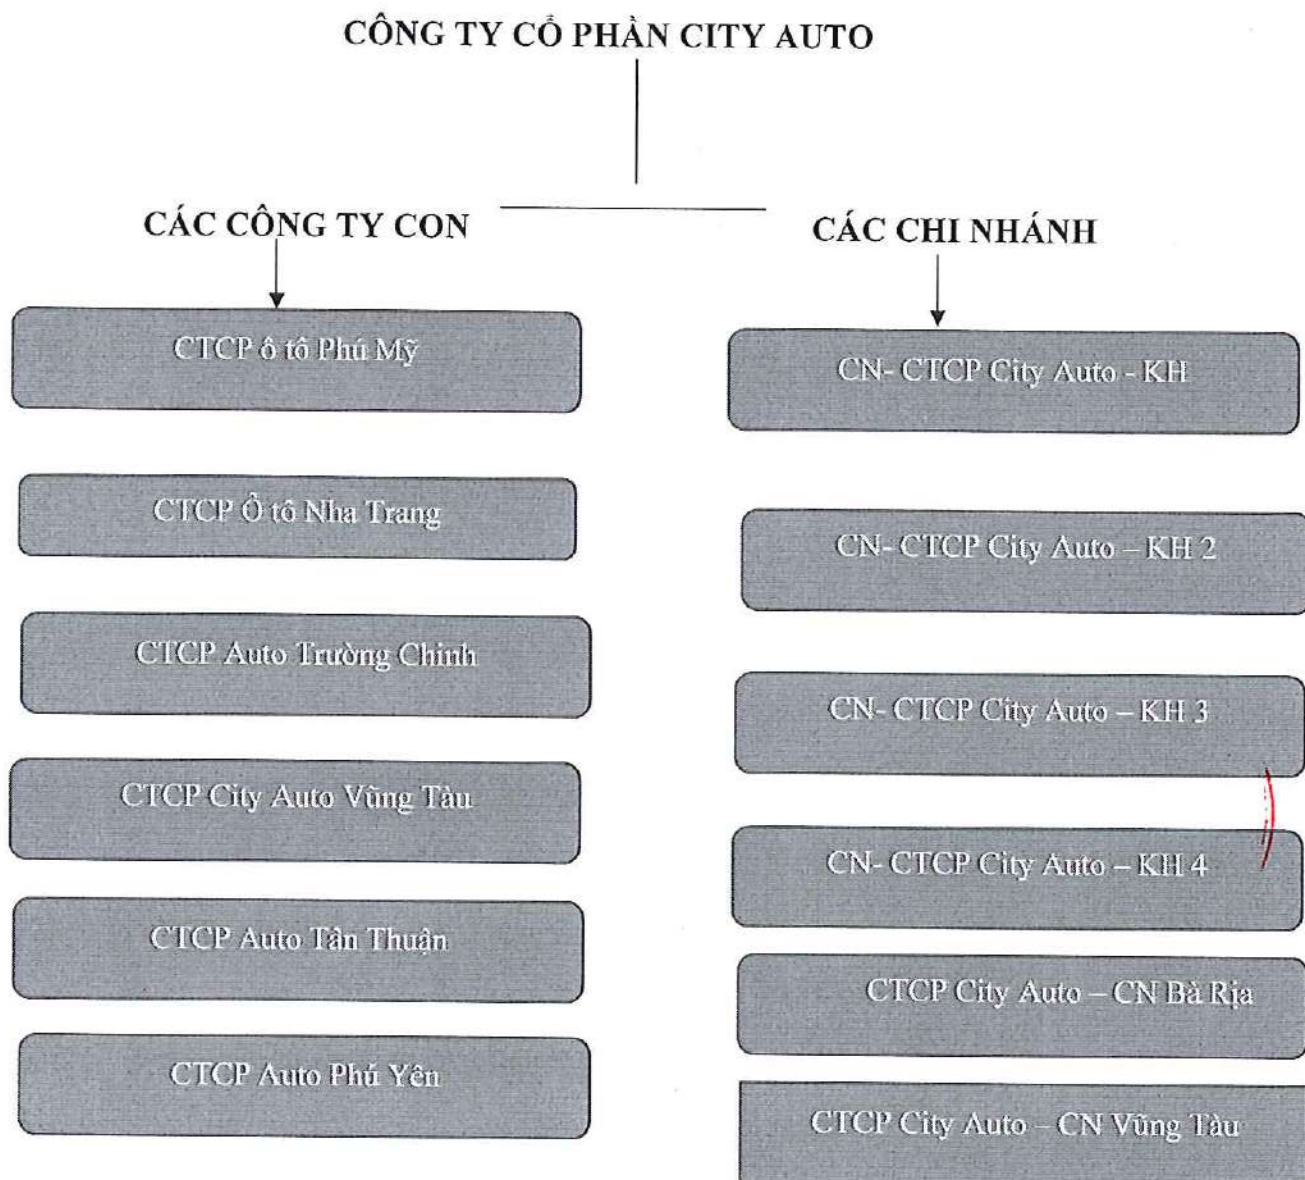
CÔNG TY CỔ PHẦN CITY AUTO

CÁC CÔNG TY CON

CTCP ô tô Phú Mỹ

CTCP Ô tô Nha Trang

CTCP Auto Trường Chinh

CTCP City Auto Vũng Tàu

CTCP Auto Tân Thuận

CTCP Auto Phú Yên

CÁC CHI NHÁNH

CN- CTCP City Auto - KH

CN- CTCP City Auto – KH 2

CN- CTCP City Auto – KH 3

CN- CTCP City Auto – KH 4

CTCP City Auto – CN Bà Rịa

CTCP City Auto – CN Vũng Tàu